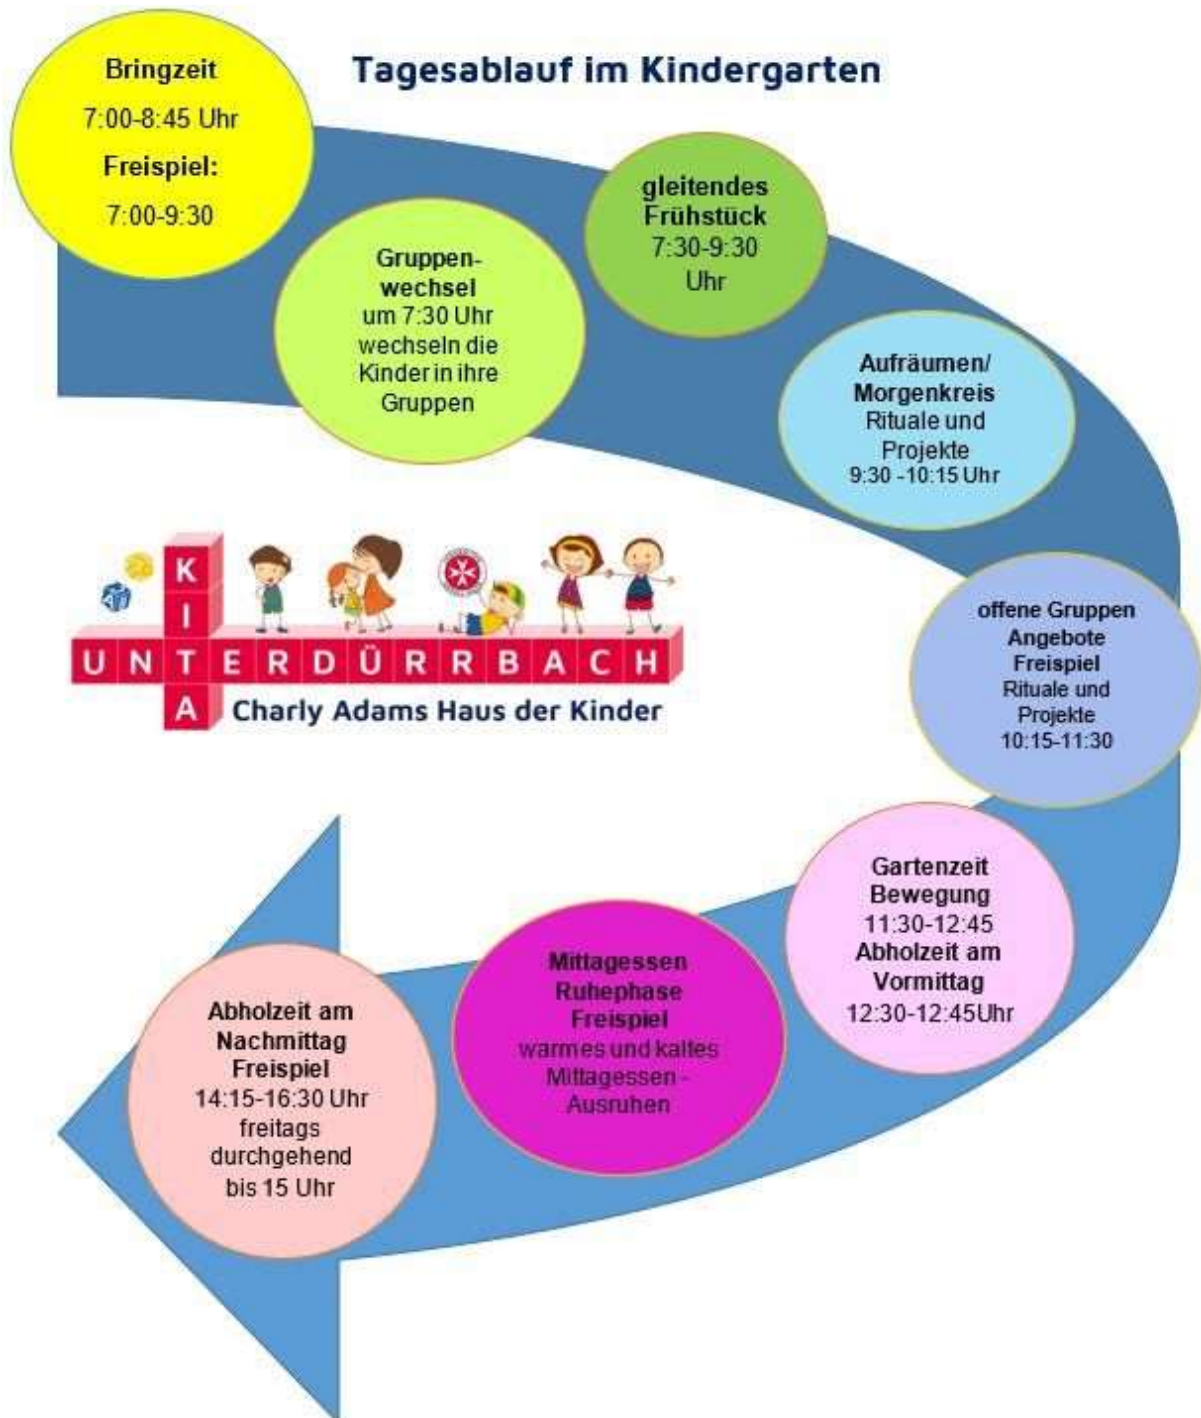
Tagesablauf im Kindergarten

Bringzeit
7:00-8:45 Uhr
Freispiel:
7:00-9:30

Gruppenwechsel
um 7:30 Uhr wechseln die Kinder in ihre Gruppen

gleitendes Frühstück
7:30-9:30 Uhr

Aufräumen/ Morgenkreis
Rituale und Projekte
9:30 -10:15 Uhr

KITA
UNTERDÜRRBACH
Charly Adams Haus der Kinder

offene Gruppen Angebote
Freispiel
Rituale und Projekte
10:15-11:30

Gartenzeit
Bewegung
11:30-12:45
Abholzeit am Vormittag
12:30-12:45Uhr

Mittagessen
Ruhephase
Freispiel
warmes und kaltes Mittagessen - Ausruhen

Abholzeit am Nachmittag
Freispiel
14:15-16:30 Uhr
freitags durchgehend bis 15 Uhr